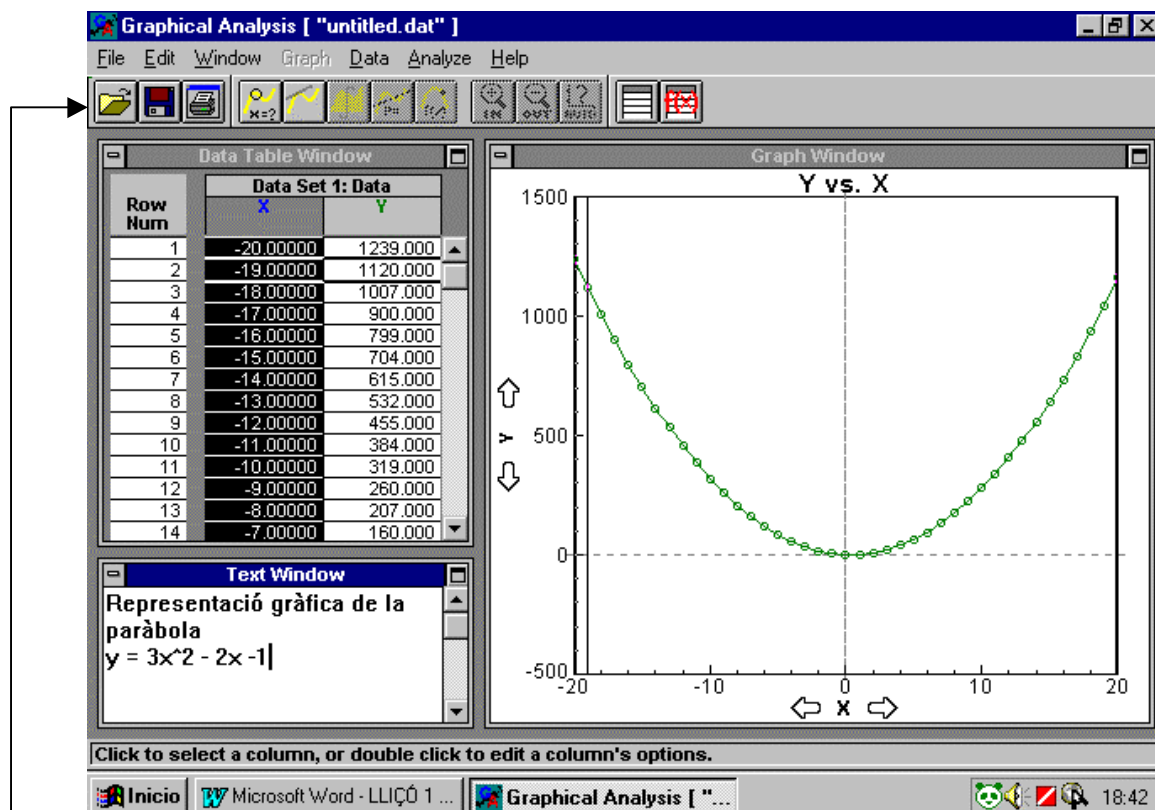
Graphical Analysis [ "untitled.dat" ]

File Edit Window Graph Data Analyze Help

Data Table Window

| Row Num | Data Set 1: Data X | Y |
|---|---|---|
| 1 | -20.00000 | 1239.000 |
| 2 | -19.00000 | 1120.000 |
| 3 | -18.00000 | 1007.000 |
| 4 | -17.00000 | 900.000 |
| 5 | -16.00000 | 799.000 |
| 6 | -15.00000 | 704.000 |
| 7 | -14.00000 | 615.000 |
| 8 | -13.00000 | 532.000 |
| 9 | -12.00000 | 455.000 |
| 10 | -11.00000 | 384.000 |
| 11 | -10.00000 | 319.000 |
| 12 | -9.00000 | 260.000 |
| 13 | -8.00000 | 207.000 |
| 14 | -7.00000 | 160.000 |

Graph Window

Y vs. X

1500
1000
500
0
-500
Y
-20 -10 0 10 20
X

Text Window

Representació gràfica de la paràbola
y = 3x^2 - 2x -1

Click to select a column, or double click to edit a column's options.

Inicio Microsoft Word - LLIÇÓ 1 ... Graphical Analysis [ "... 18:42